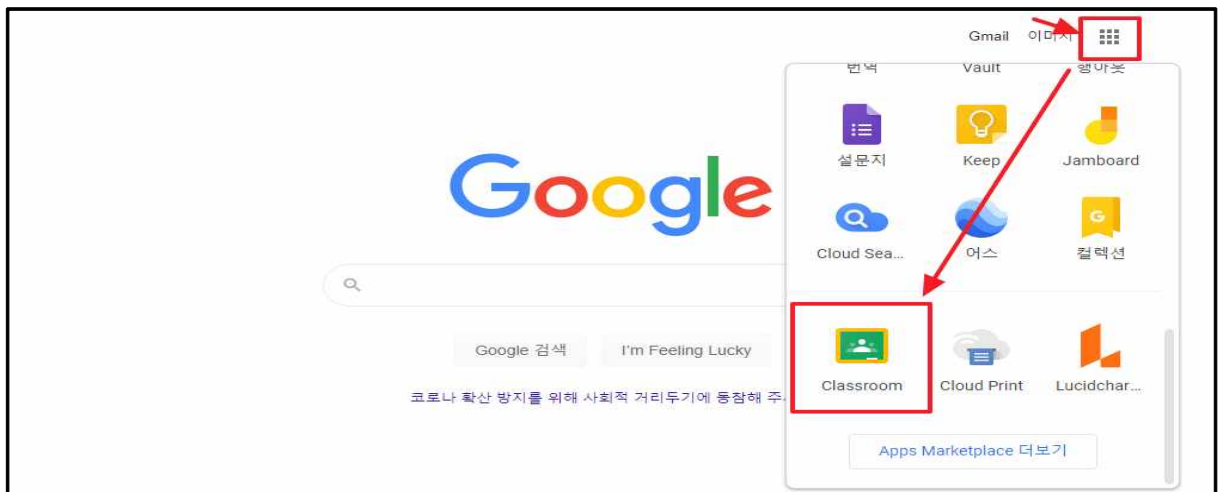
Gmail 이미지

번역 Vault 행아웃

설문지 Keep Jamboard

Cloud Sea... 어스 컬렉션

Classroom Cloud Print Lucidchar...

Apps Marketplace 더보기

Google

Google 검색 I'm Feeling Lucky

코로나 확산 방지를 위해 사회적 거리두기에 동참해 주